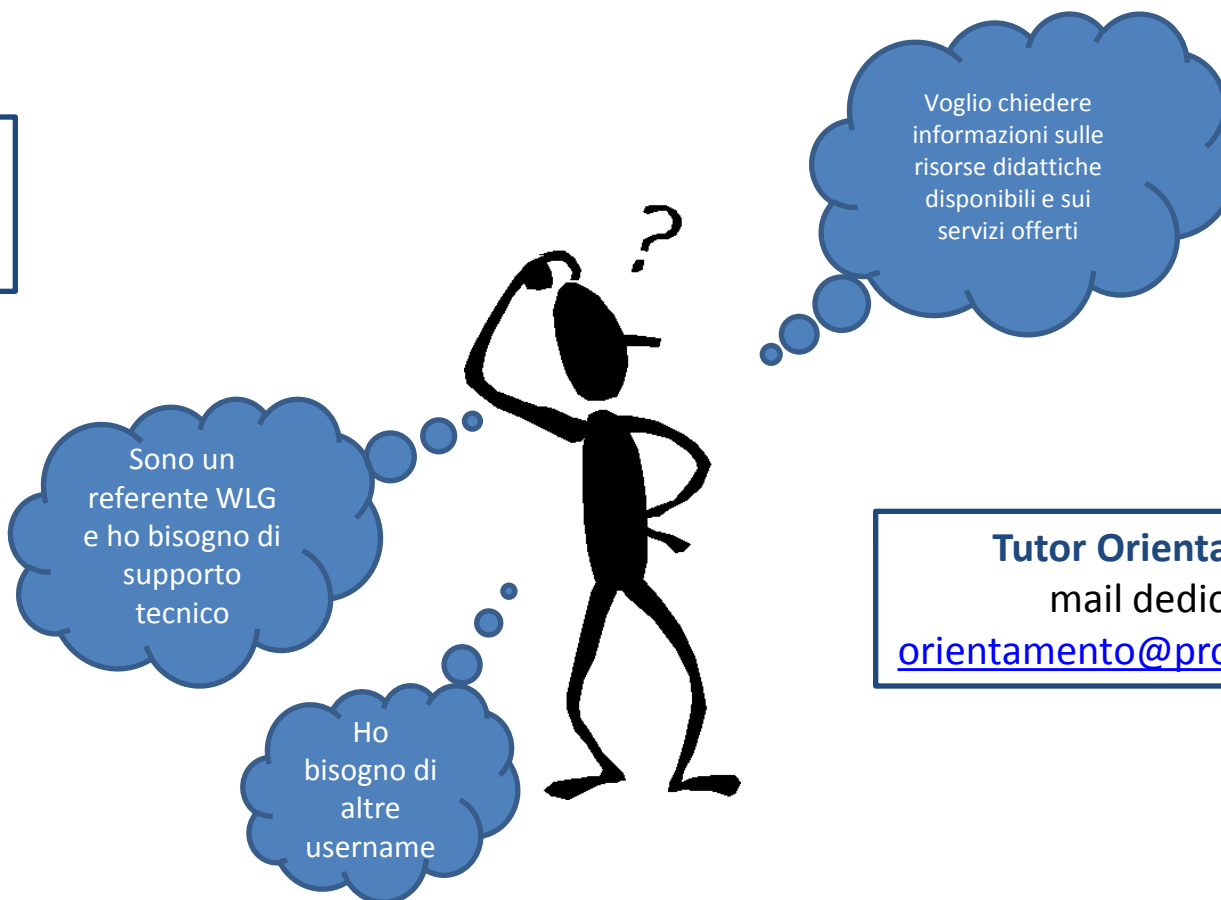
Voglio chiedere informazioni sulle risorse didattiche disponibili e sui servizi offerti

?

Sono un referente WLG e ho bisogno di supporto tecnico

Ho bisogno di altre username

Tutor Orienta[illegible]
mail dedic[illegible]
orientamento@pro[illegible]